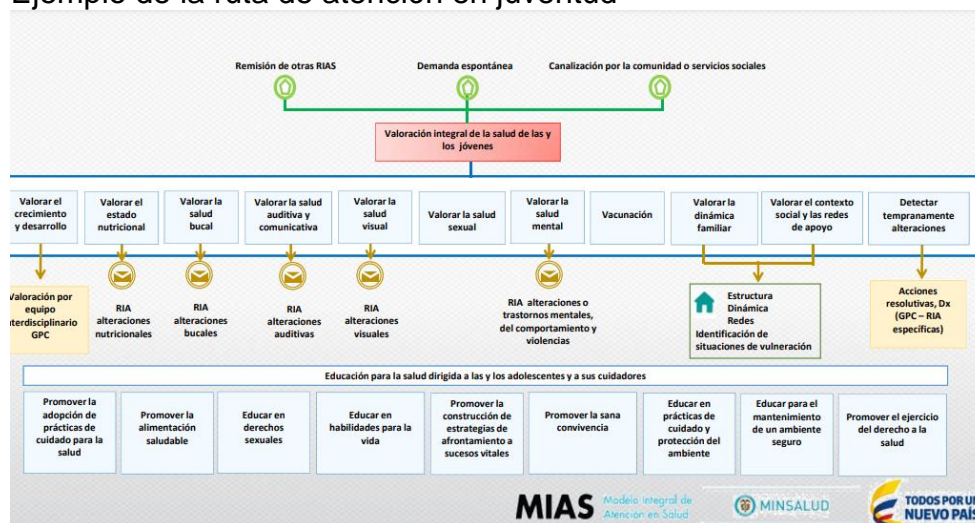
Ejemplo de la ruta de atención en juventud

Remisión de otras RIAS

Demanda espontánea

Canalización por la comunidad o servicios sociales

Valoración integral de la salud de las y los jóvenes

Valorar el crecimiento y desarrollo

Valorar el estado nutricional

Valorar la salud bucal

Valorar la salud auditiva y comunicativa

Valorar la salud visual

Valorar la salud sexual

Valorar la salud mental

Vacunación

Valorar la dinámica familiar

Valorar el contexto social y las redes de apoyo

Detectar tempranamente alteraciones

Valoración por equipo interdisciplinario GPC

RIA alteraciones nutricionales

RIA alteraciones bucales

RIA alteraciones auditivas

RIA alteraciones visuales

RIA alteraciones o trastornos mentales, del comportamiento y violencias

Estructura
Dinámica
Redes
Identificación de situaciones de vulneración

Acciones resolutivas, Dx (GPC – RIA especificas)

Educación para la salud dirigida a las y los adolescentes y a sus cuidadores

Promover la adopción de prácticas de cuidado para la salud

Promover la alimentación saludable

Educar en derechos sexuales

Educar en habilidades para la vida

Promover la construcción de estrategias de afrontamiento a sucesos vitales

Promover la sana convivencia

Educar en prácticas de cuidado y protección del ambiente

Educar para el mantenimiento de un ambiente seguro

Promover el ejercicio del derecho a la salud

MIAS Modelo Integral de Atención en Salud

MINSALUD

TODOS POR UN NUEVO PAÍS